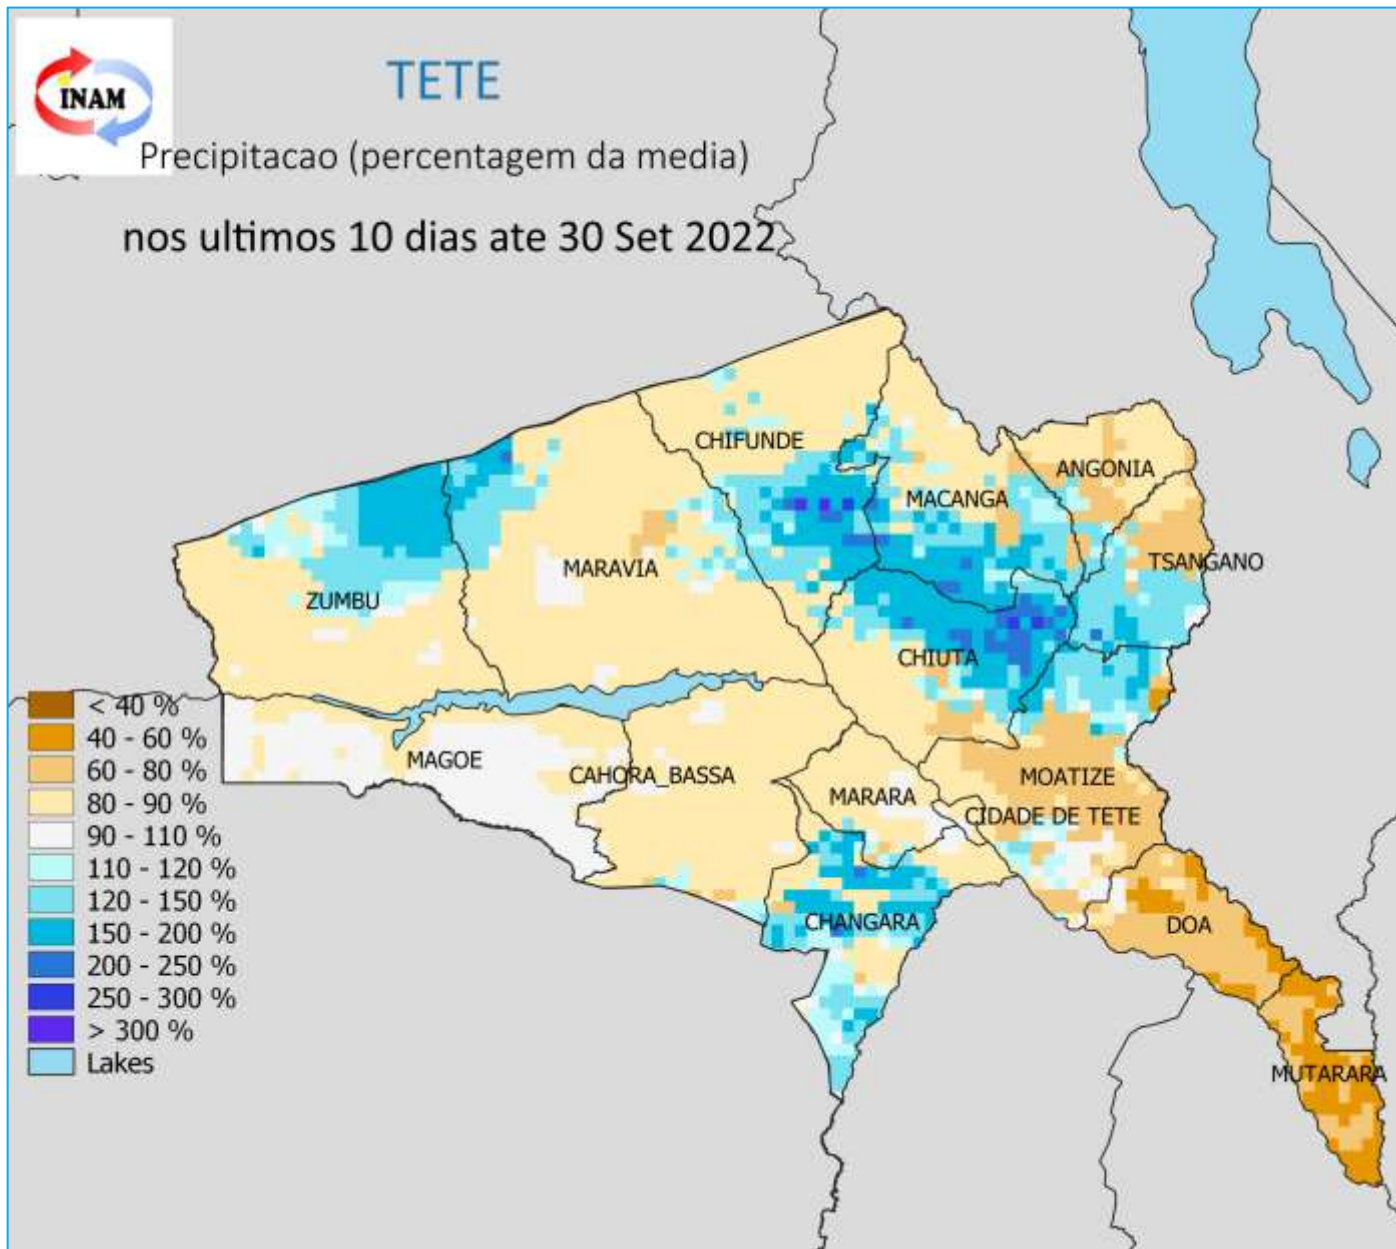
INAM

TETE

Precipitacao (percentagem da media)

nos ultimos 10 dias ate 30 Set 2022

CHIFUNDE
ANGONIA
MACANGA
TSANGANO
MARAVIA
ZUMBU
CHIUTA
MAGOE
CAHORA_BASSA
MARARA
MOATIZE
CIDADE DE TETE
CHANGARA
DOA
MUTARARA

< 40 %
40 - 60 %
60 - 80 %
80 - 90 %
90 - 110 %
110 - 120 %
120 - 150 %
150 - 200 %
200 - 250 %
250 - 300 %
> 300 %
Lakes